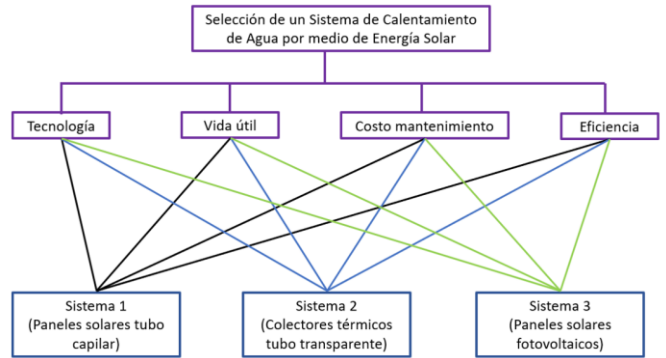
Selección de un Sistema de Calentamiento de Agua por medio de Energía Solar

Tecnología

Vida útil

Costo mantenimiento

Eficiencia

Sistema 1 (Paneles solares tubo capilar)

Sistema 2 (Colectores térmicos tubo transparente)

Sistema 3 (Paneles solares fotovoltaicos)